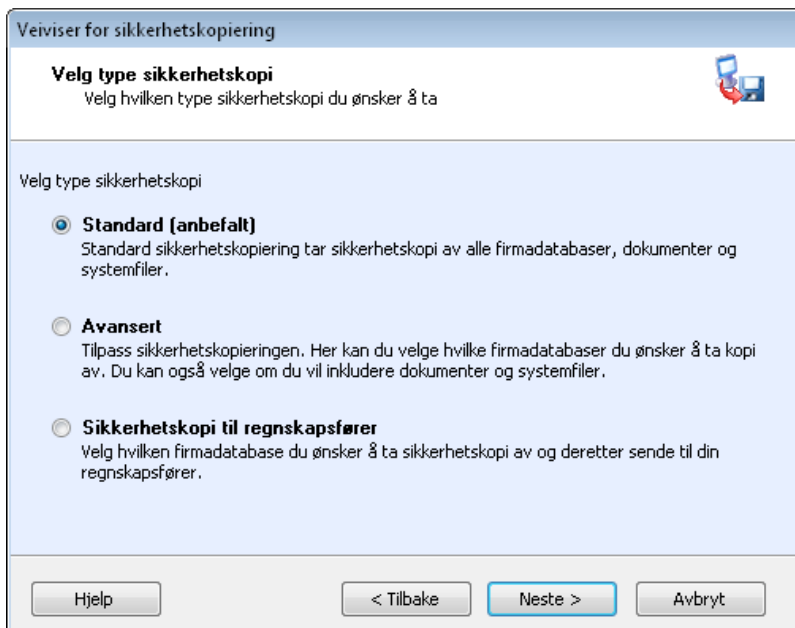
Veiviser for sikkerhetskopiering

Velg type sikkerhetskopi
Velg hvilken type sikkerhetskopi du ønsker å ta

Velg type sikkerhetskopi

Standard (anbefalt)
Standard sikkerhetskopiering tar sikkerhetskopi av alle firmadatabaser, dokumenter og systemfiler.

Avansert
Tilpass sikkerhetskopieringen. Her kan du velge hvilke firmadatabaser du ønsker å ta kopi av. Du kan også velge om du vil inkludere dokumenter og systemfiler.

Sikkerhetskopi til regnskapsfører
Velg hvilken firmadatabase du ønsker å ta sikkerhetskopi av og deretter sende til din regnskapsfører.

Hjelp
< Tilbake
Neste >
Avbryt